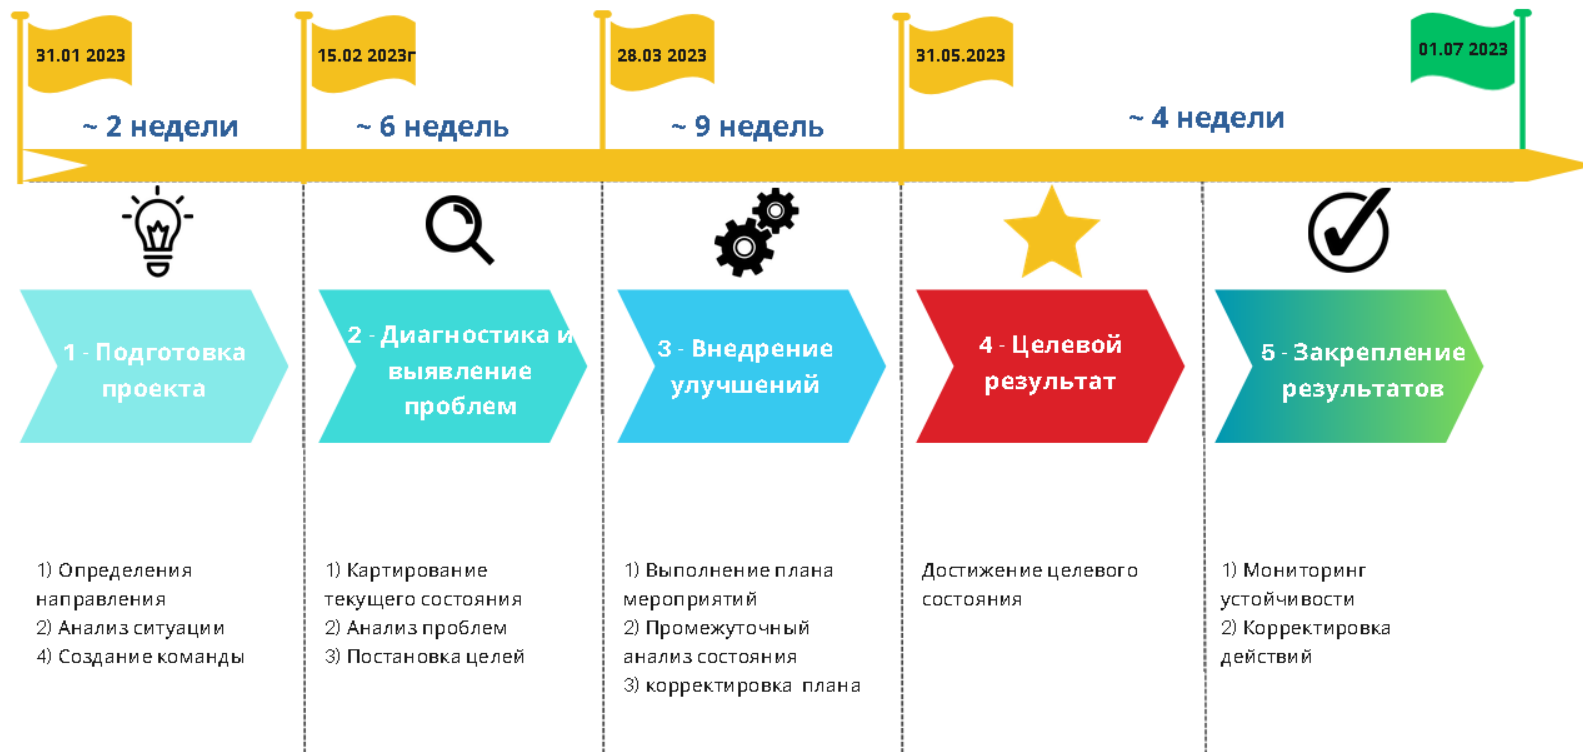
31.01 2023

15.02 2023г

28.03 2023

31.05.2023

01.07 2023

~ 2 недели

~ 6 недель

~ 9 недель

~ 4 недели

1 - Подготовка проекта

2 - Диагностика и выявление проблем

3 - Внедрение улучшений

4 - Целевой результат

5 - Закрепление результатов

1) Определения направления
2) Анализ ситуации
4) Создание команды

1) Картирование текущего состояния
2) Анализ проблем
3) Постановка целей

1) Выполнение плана мероприятий
2) Промежуточный анализ состояния
3) корректировка плана

Достижение целевого состояния

1) Мониторинг устойчивости
2) Корректировка действий